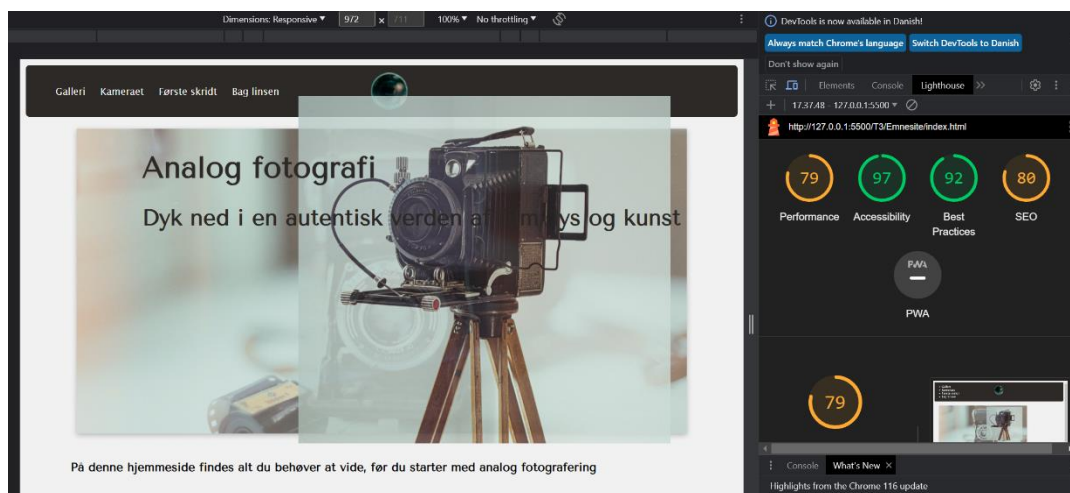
Dimensions: Responsive ▼ 972 x 711 100% ▼ No throttling ▼

DevTools is now available in Danish!

Always match Chrome's language

Switch DevTools to Danish

Don't show again

Elements Console Lighthouse >>

17.37.48 - 127.0.0.1:5500 ▼

http://127.0.0.1:5500/T3/Emnesite/index.html

79

Performance

97

Accessibility

92

Best Practices

80

SEO

PWA

PWA

79

Galleri Kameraet Første skridt Bag linsen

Analog fotografi

Dyk ned i en autentisk verden af film, lys og kunst

På denne hjemmeside findes alt du behøver at vide, før du starter med analog fotografering

Console What's New ×

Highlights from the Chrome 116 update